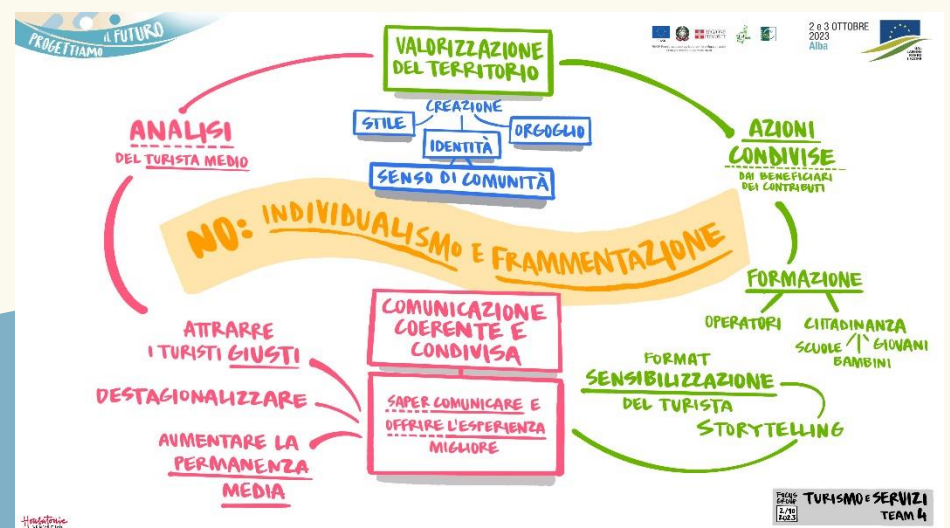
PROGETTIAMO IL FUTURO

2 e 3 OTTOBRE 2023 Alba

VALORIZZAZIONE DEL TERRITORIO

CREAZIONE
STILE
ORGOGLIO
IDENTITÀ
SENSO DI COMUNITÀ

ANALISI
DEL TURISTA MEDIO

AZIONI CONDIVISE
DAI BENEFICIARI DEI CONTRIBUTI

NO: INDIVIDUALISMO E FRAMMENTAZIONE

FORMAZIONE
OPERATORI
CITTADINANZA
SCUOLE
GIOVANI
BAMBINI

COMUNICAZIONE COERENTE E CONDIVISA

SAPER COMUNICARE E OFFRIRE L'ESPERIENZA MIGLIORE

ATTRARRE I TURISTI GIUSTI

DESTAGIONALIZZARE

AUMENTARE LA PERMANENZA MEDIA

FORMAT
SENSIBILIZZAZIONE
DEL TURISTA
STORYTELLING

FOCUS GROUP 2/10 2023
TURISMO E SERVIZI
TEAM 4

Housatonic